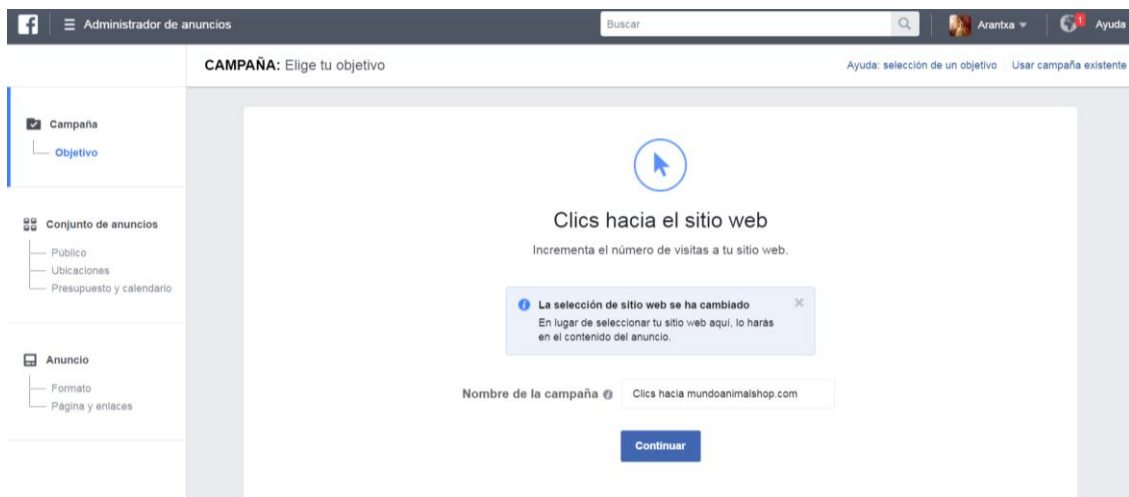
Administrador de anuncios

Buscar

Arantxa

1

Ayuda

CAMPAÑA: Elige tu objetivo

Ayuda: selección de un objetivo | Usar campaña existente

Campaña
Objetivo

Conjunto de anuncios
Público
Ubicaciones
Presupuesto y calendario

Anuncio
Formato
Página y enlaces

Clics hacia el sitio web

Incrementa el número de visitas a tu sitio web.

La selección de sitio web se ha cambiado
En lugar de seleccionar tu sitio web aquí, lo harás en el contenido del anuncio.

Nombre de la campaña

Clics hacia mundoanimalshop.com

Continuar